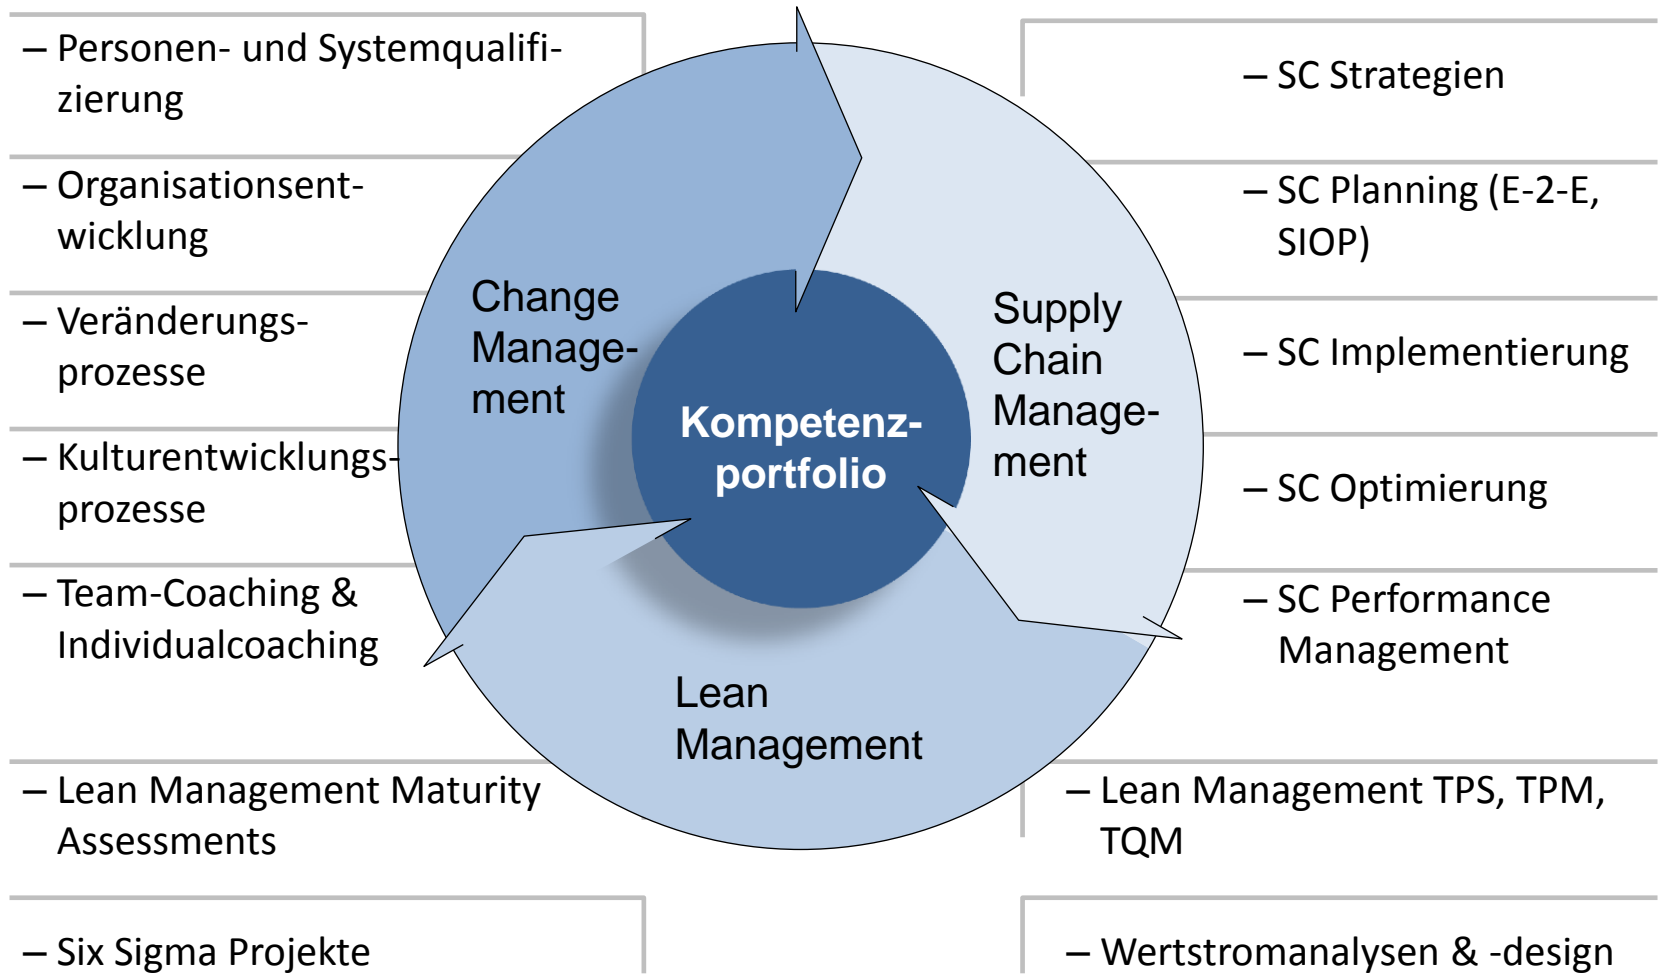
– Personen- und Systemqualifizierung

– Organisationsentwicklung

– Veränderungsprozesse

– Kulturentwicklungsprozesse

– Team-Coaching & Individualcoaching

– Lean Management Maturity Assessments

– Six Sigma Projekte

Change Management

Kompetenzportfolio

Supply Chain Management

Lean Management

– SC Strategien

– SC Planning (E-2-E, SIOP)

– SC Implementierung

– SC Optimierung

– SC Performance Management

– Lean Management TPS, TPM, TQM

– Wertstromanalysen & -design